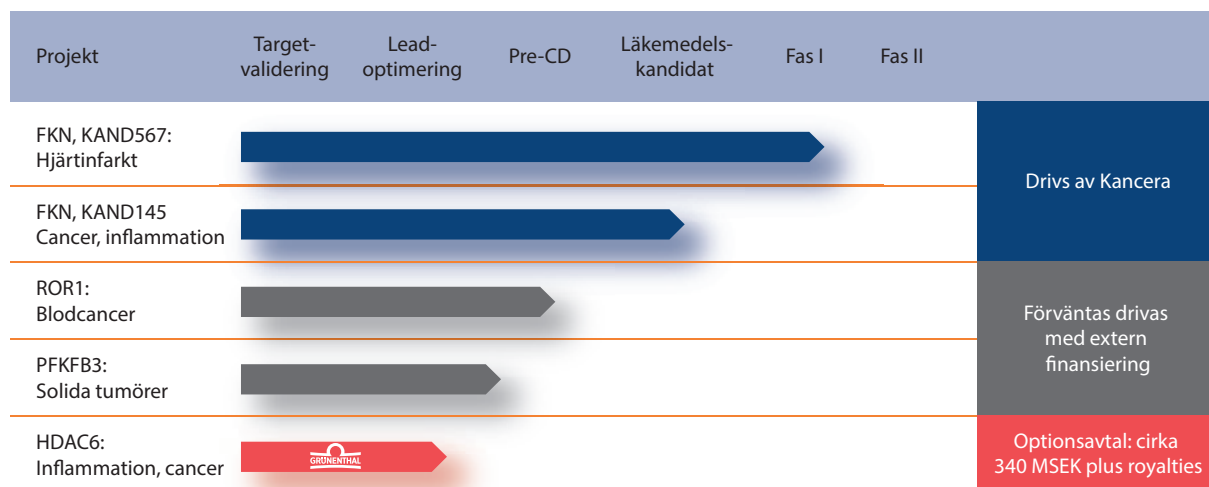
| Projekt | Targetvalidering | Leadoptimering | Pre-CD | Läkemedelskandidat | Fas I | Fas II | |
|---|---|---|---|---|---|---|---|
| FKN, KAND567: Hjärtinfarkt | | | | | | | Drivs av Kancera |
| FKN, KAND145 Cancer, inflammation | | | | | | | |
| ROR1: Blodcancer | | | | | | | Förväntas drivas med extern finansiering |
| PFKFB3: Solida tumörer | | | | | | | |
| HDAC6: Inflammation, cancer | GRÜNENTHAL | | | | | | Optionsavtal: cirka 340 MSEK plus royalties |